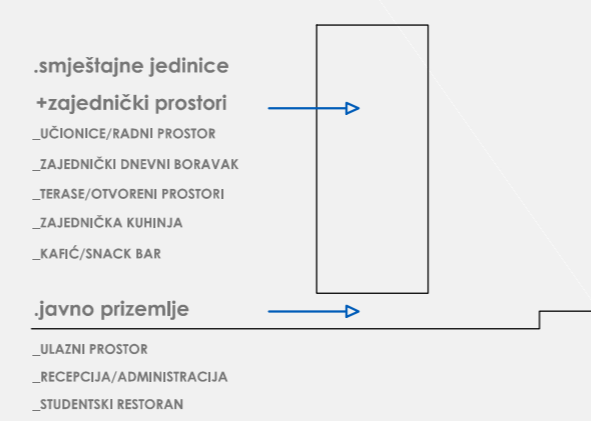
.smještajne jedinice

+zajednički prostori

_UČIONICE/RADNI PROSTOR

_ZAJEDNIČKI DNEVNI BORAVAK

_TERASE/OTVORENI PROSTORI

_ZAJEDNIČKA KUHINJA

_KAFIĆ/SNACK BAR

.javno prizemlje

_ULAZNI PROSTOR

_RECEPCIJA/ADMINISTRACIJA

_STUDENTSKI RESTORAN